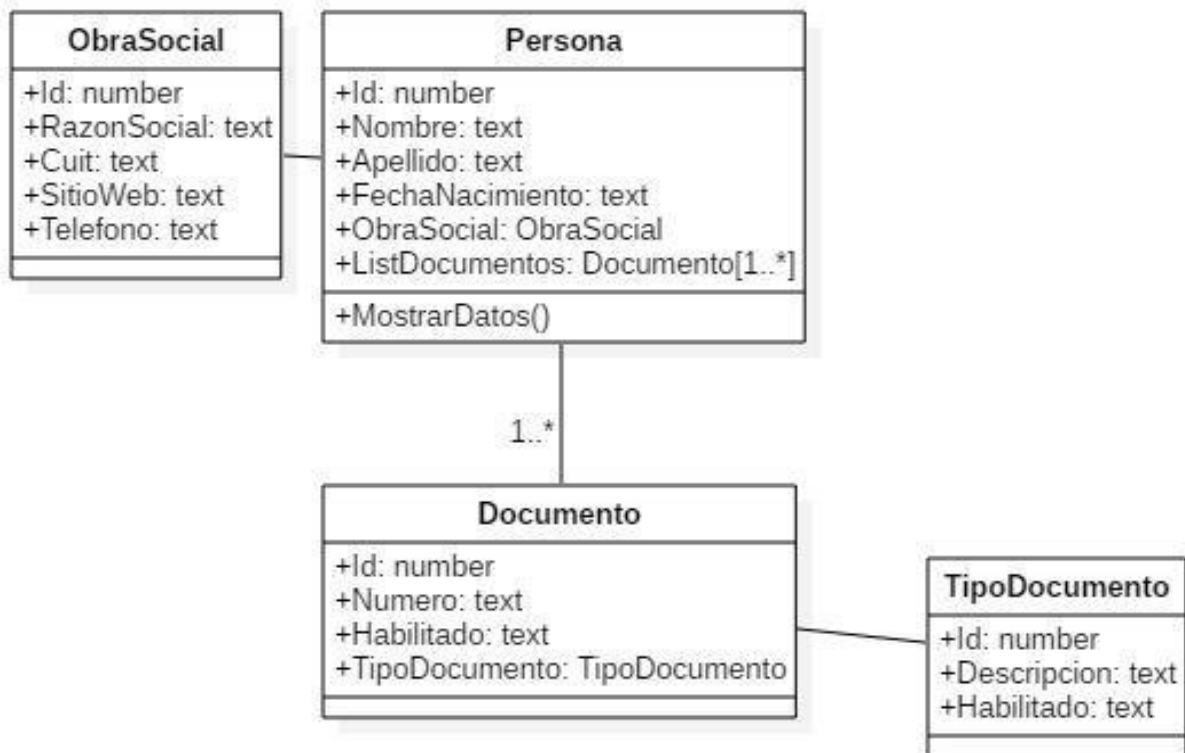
ObraSocial

+Id: number
+RazonSocial: text
+Cuit: text
+SitioWeb: text
+Telefono: text

Persona

+Id: number
+Nombre: text
+Apellido: text
+FechaNacimiento: text
+ObraSocial: ObraSocial
+ListDocumentos: Documento[1..*]

+MostrarDatos()

1..*

Documento

+Id: number
+Numero: text
+Habilitado: text
+TipoDocumento: TipoDocumento

TipoDocumento

+Id: number
+Descripcion: text
+Habilitado: text